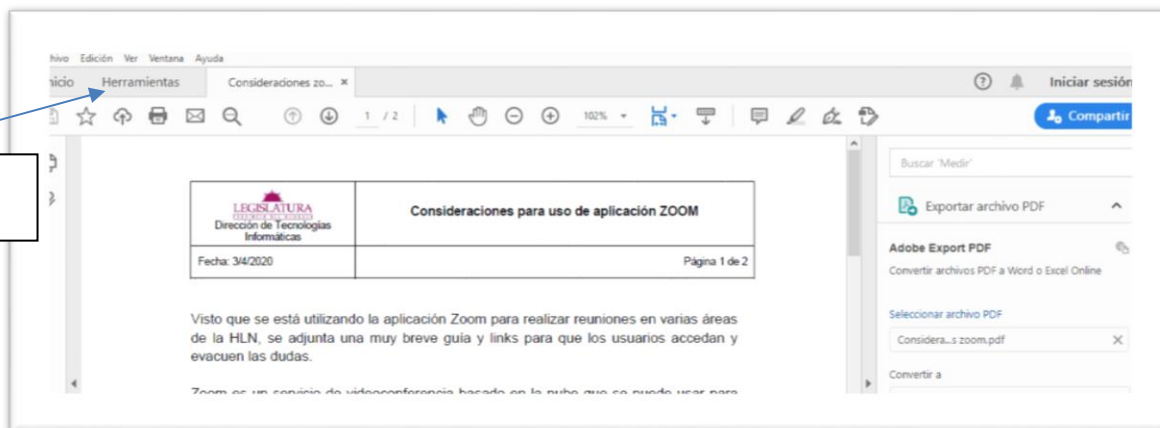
hivo Edición Ver Ventana Ayuda

nicio Herramientas Considerarciones zo... ×

Iniciar sesión

1 / 2 102%

Compartir

| LEGISLATURA Dirección de Tecnologías Informáticas | Consideraciones para uso de aplicación ZOOM |
|---|---|
| Fecha: 3/4/2020 | Página 1 de 2 |

Visto que se está utilizando la aplicación Zoom para realizar reuniones en varias áreas de la HLN, se adjunta una muy breve guía y links para que los usuarios accedan y evacuen las dudas.

Zoom es un servicio de videoconferencia basado en la nube que se puede usar para

Buscar 'Medir'

Exportar archivo PDF

Adobe Export PDF

Convertir archivos PDF a Word o Excel Online

Seleccionar archivo PDF

Considera...s zoom.pdf

Convertir a